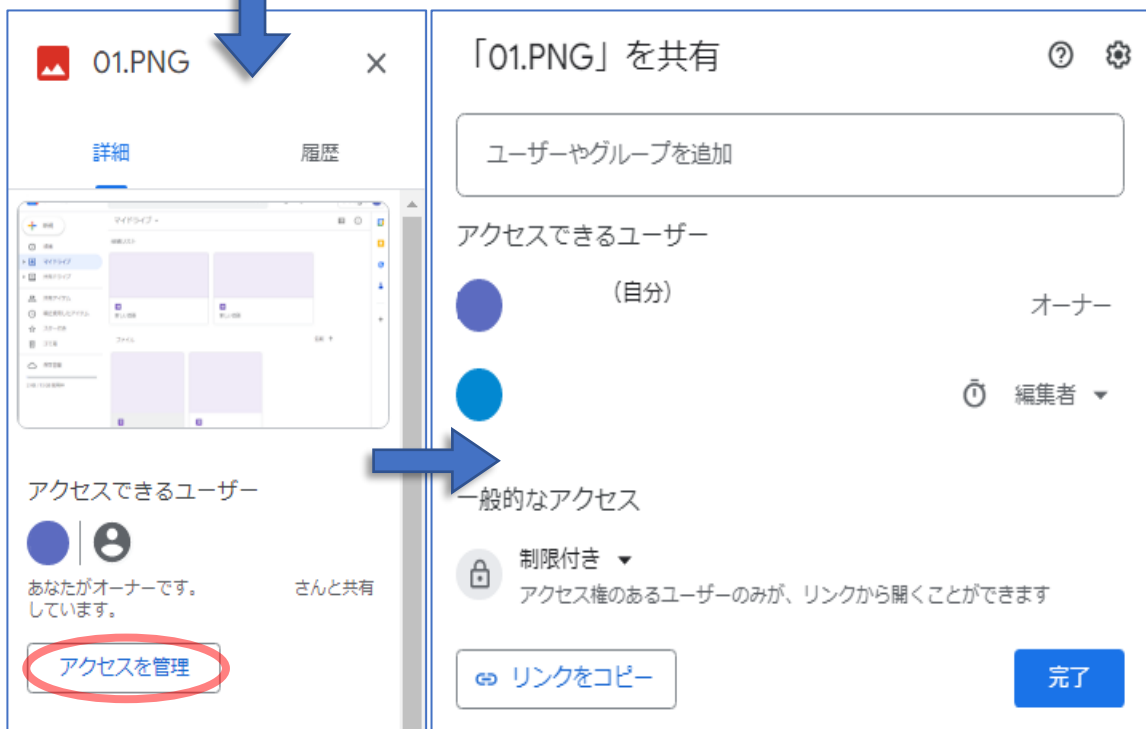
01.PNG

詳細

履歴

マイドライブ

アクセスできるユーザー

あなたがオーナーです。 さんと共有しています。

アクセスを管理

「01.PNG」を共有

ユーザーやグループを追加

アクセスできるユーザー

（自分）

オーナー

編集者

一般的なアクセス

制限付き

アクセス権のあるユーザーのみが、リンクから開くことができます

リンクをコピー

完了